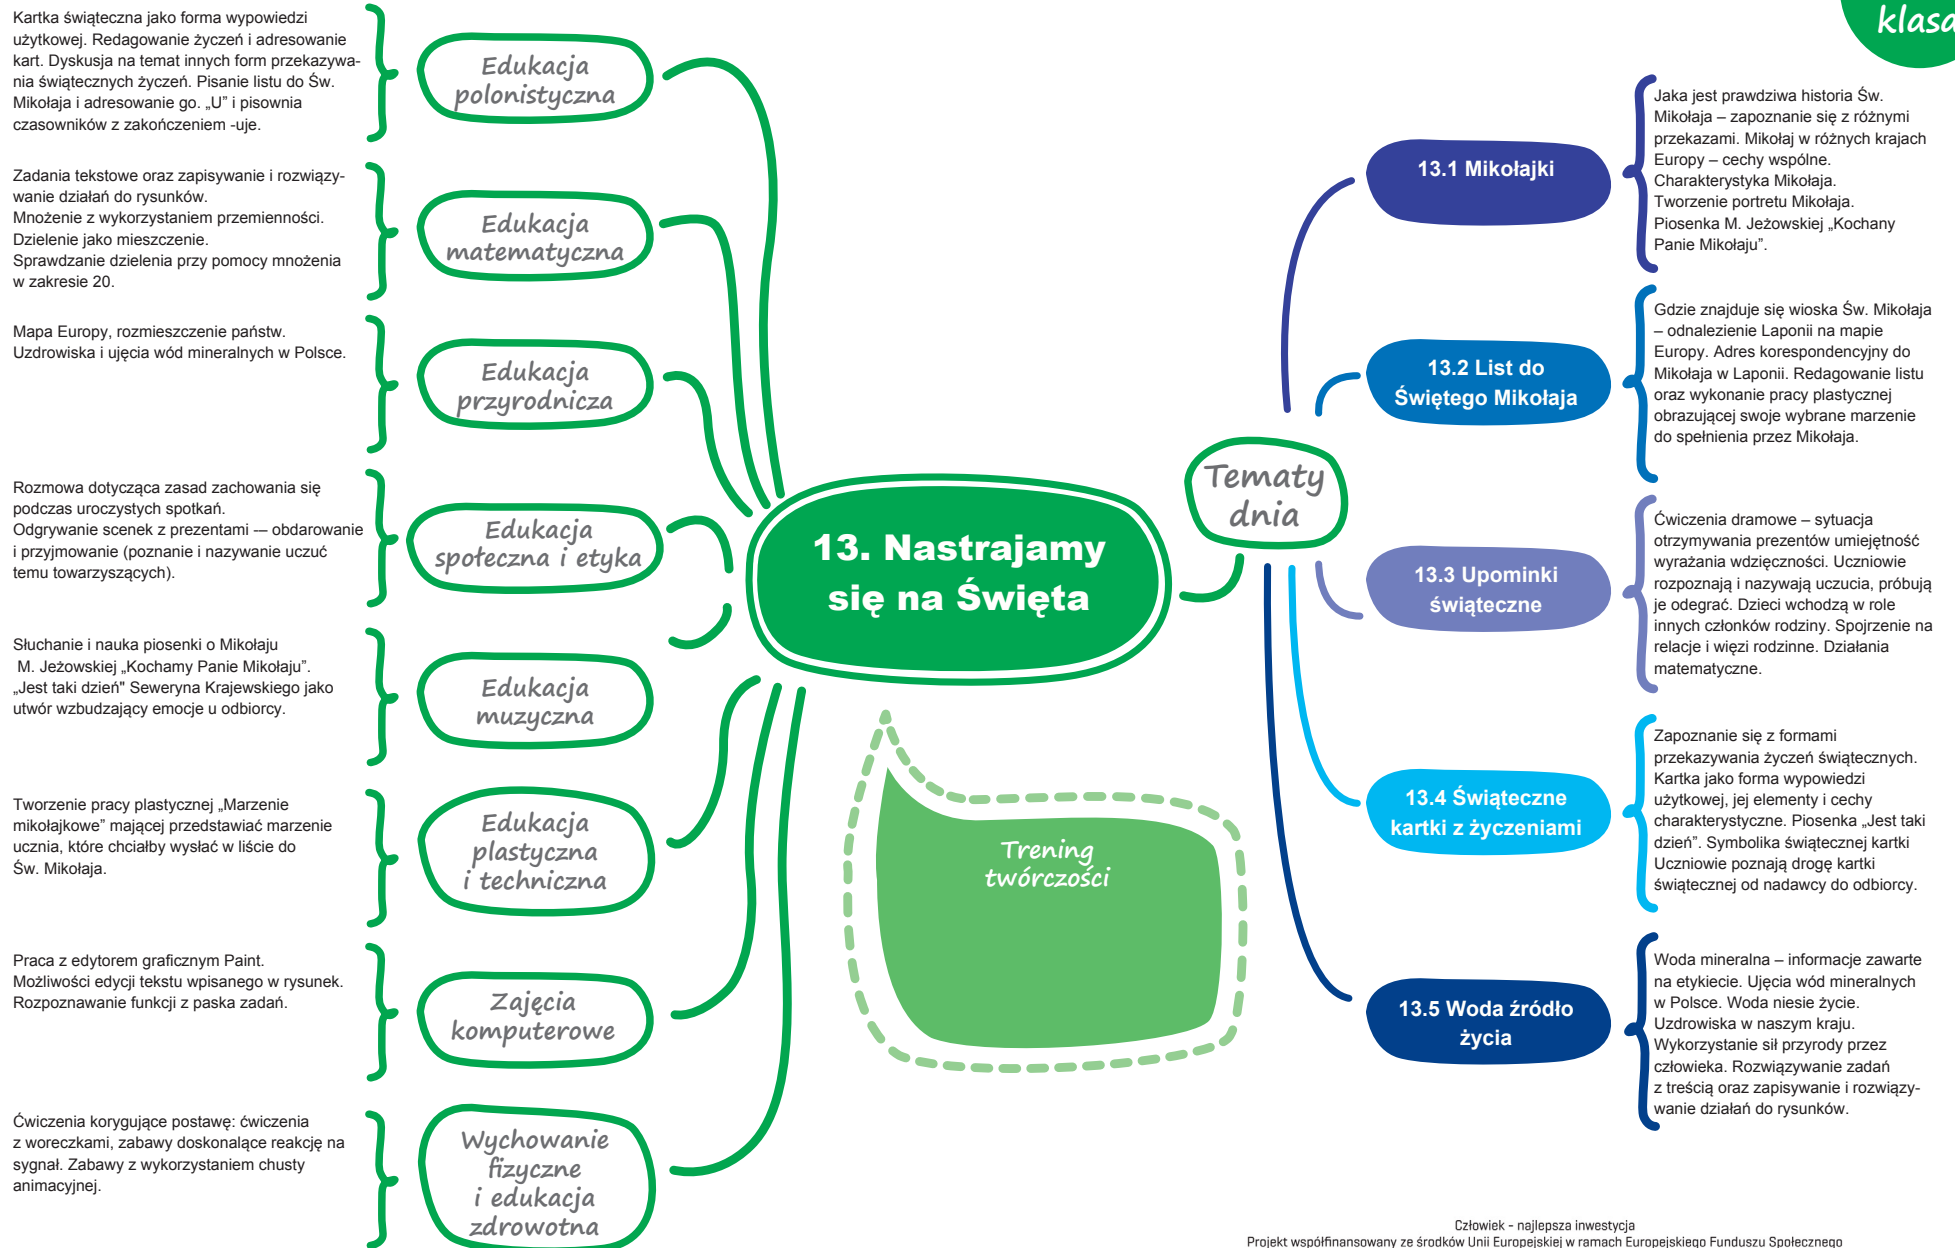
klasa

Kartka świąteczna jako forma wypowiedzi użytkowej. Redagowanie życzeń i adresowanie kart. Dyskusja na temat innych form przekazywania świątecznych życzeń. Pisanie listu do Św. Mikołaja i adresowanie go. „U” i pisownia czasowników z zakończeniem -uje.

Edukacja polonistyczna

Zadania tekstowe oraz zapisywanie i rozwiązywanie działań do rysunków.
Mnożenie z wykorzystaniem przemienności.
Dzielenie jako mieszczenie.
Sprawdzanie dzielenia przy pomocy mnożenia w zakresie 20.

Edukacja matematyczna

Mapa Europy, rozmieszczenie państw.
Uzdrowiska i ujęcia wód mineralnych w Polsce.

Edukacja przyrodnicza

Rozmowa dotycząca zasad zachowania się podczas uroczystych spotkań.
Odgrywanie scenek z prezentami — obdarowanie i przyjmowanie (poznanie i nazywanie uczuć temu towarzyszących).

Edukacja społeczna i etyka

Słuchanie i nauka piosenki o Mikołaju M. Jeżowskiej „Kochamy Panie Mikołaju”. „Jest taki dzień” Seweryna Krajewskiego jako utwór wzbudzający emocje u odbiorcy.

Edukacja muzyczna

Tworzenie pracy plastycznej „Marzenie mikołajkowe” mającej przedstawiać marzenie ucznia, które chciałby wysłać w liście do Św. Mikołaja.

Edukacja plastyczna i techniczna

Praca z edytorem graficznym Paint.
Możliwości edycji tekstu wpisanego w rysunek.
Rozpoznawanie funkcji z paska zadań.

Zajęcia komputerowe

Ćwiczenia korygujące postawę: ćwiczenia z woreczkami, zabawy doskonalące reakcję na sygnał. Zabawy z wykorzystaniem chusty animacyjnej.

Wychowanie fizyczne i edukacja zdrowotna

13. Nastrajamy się na Święta

Trening twórczości

Tematy dnia

13.1 Mikołajki

Jaka jest prawdziwa historia Św. Mikołaja – zapoznanie się z różnymi przekazami. Mikołaj w różnych krajach Europy – cechy wspólne. Charakterystyka Mikołaja. Tworzenie portretu Mikołaja. Piosenka M. Jeżowskiej „Kochany Panie Mikołaju”.

13.2 List do Świętego Mikołaja

Gdzie znajduje się wioska Św. Mikołaja – odnalezienie Laponii na mapie Europy. Adres korespondencyjny do Mikołaja w Laponii. Redagowanie listu oraz wykonanie pracy plastycznej obrazującej swoje wybrane marzenie do spełnienia przez Mikołaja.

13.3 Upominki świąteczne

Ćwiczenia dramowe – sytuacja otrzymywania prezentów umiejętność wyrażania wdzięczności. Uczniowie rozpoznają i nazywają uczucia, próbują je odegrać. Dzieci wchodzą w role innych członków rodziny. Spojrzenie na relacje i więzi rodzinne. Działania matematyczne.

13.4 Świąteczne kartki z życzeniami

Zapoznanie się z formami przekazywania życzeń świątecznych. Kartka jako forma wypowiedzi użytkowej, jej elementy i cechy charakterystyczne. Piosenka „Jest taki dzień”. Symbolika świątecznej kartki Uczniowie poznają drogę kartki świątecznej od nadawcy do odbiorcy.

13.5 Woda źródło życia

Woda mineralna – informacje zawarte na etykiecie. Ujęcia wód mineralnych w Polsce. Woda niesie życie. Uzdrowiska w naszym kraju. Wykorzystanie sił przyrody przez człowieka. Rozwiązywanie zadań z treścią oraz zapisywanie i rozwiązywanie działań do rysunków.

Człowiek - najlepsza inwestycja
Projekt współfinansowany ze środków Unii Europejskiej w ramach Europejskiego Funduszu Społecznego